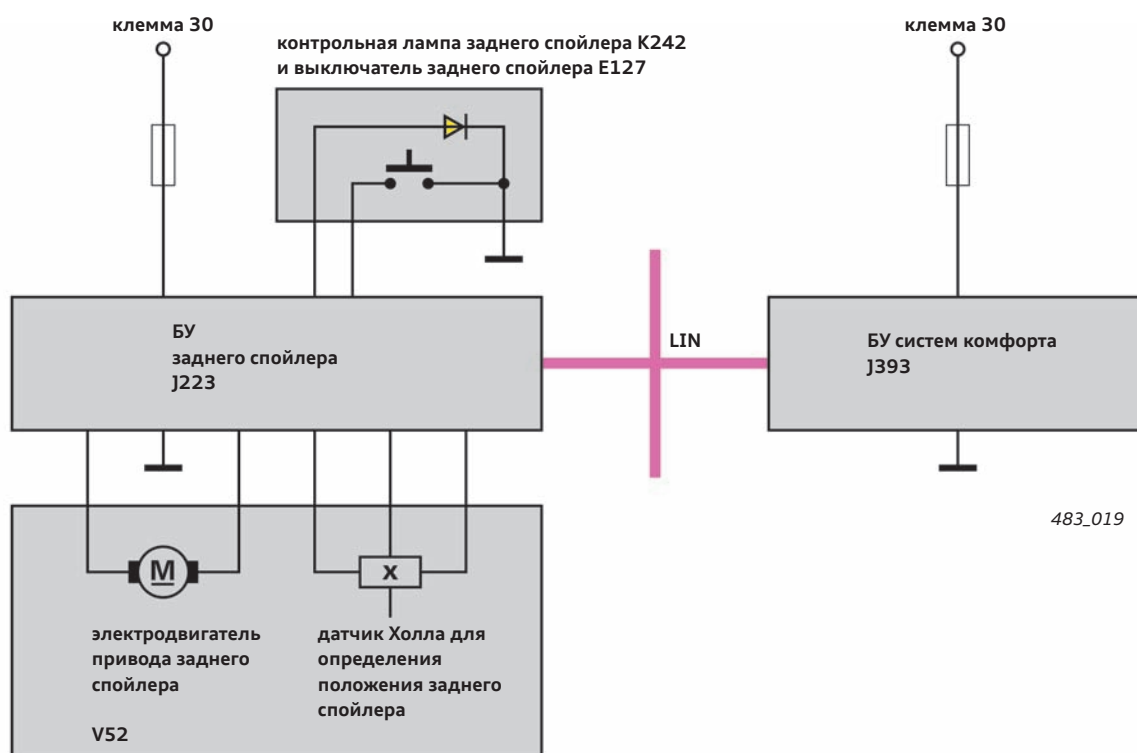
клемма 30

контрольная лампа заднего спойлера K242
и выключатель заднего спойлера E127

клемма 30

БУ
заднего спойлера
J223

LIN

БУ систем комфорта
J393

483_019

M

X

электродвигатель привода заднего спойлера

датчик Холла для определения положения заднего спойлера

V52